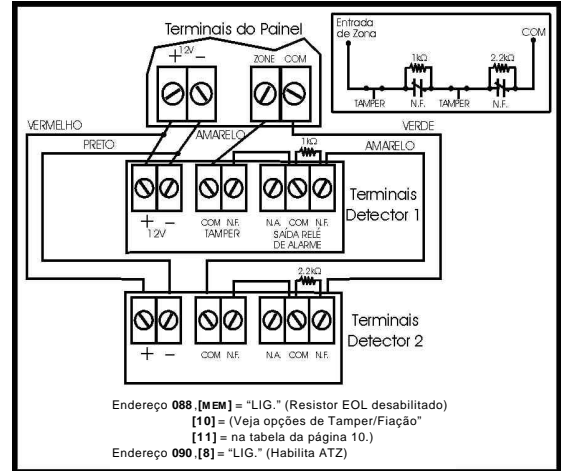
Terminais do Painel

+12V −

ZONE COM

Entrada de Zona

COM

1kΩ

2.2kΩ

TAMPER N.F. TAMPER N.F.

VERMELHO

PRETO

AMARELO

VERDE

1kΩ

AMARELO

+ −
12V

COM N.F.
TAMPER

N.A. COM N.F.
SAÍDA RELÉ DE ALARME

Terminais Detector 1

2.2kΩ

+ −

COM N.F.

N.A. COM N.F.

Terminais Detector 2

Endereço **088**,**[MEM]** = "LIG." (Resistor EOL desabilitado)
**[10]** = (Veja opções de Tamper/Fiação"
**[11]** = na tabela da página 10.)
Endereço **090**,**[8]** = "LIG." (Habilita ATZ)